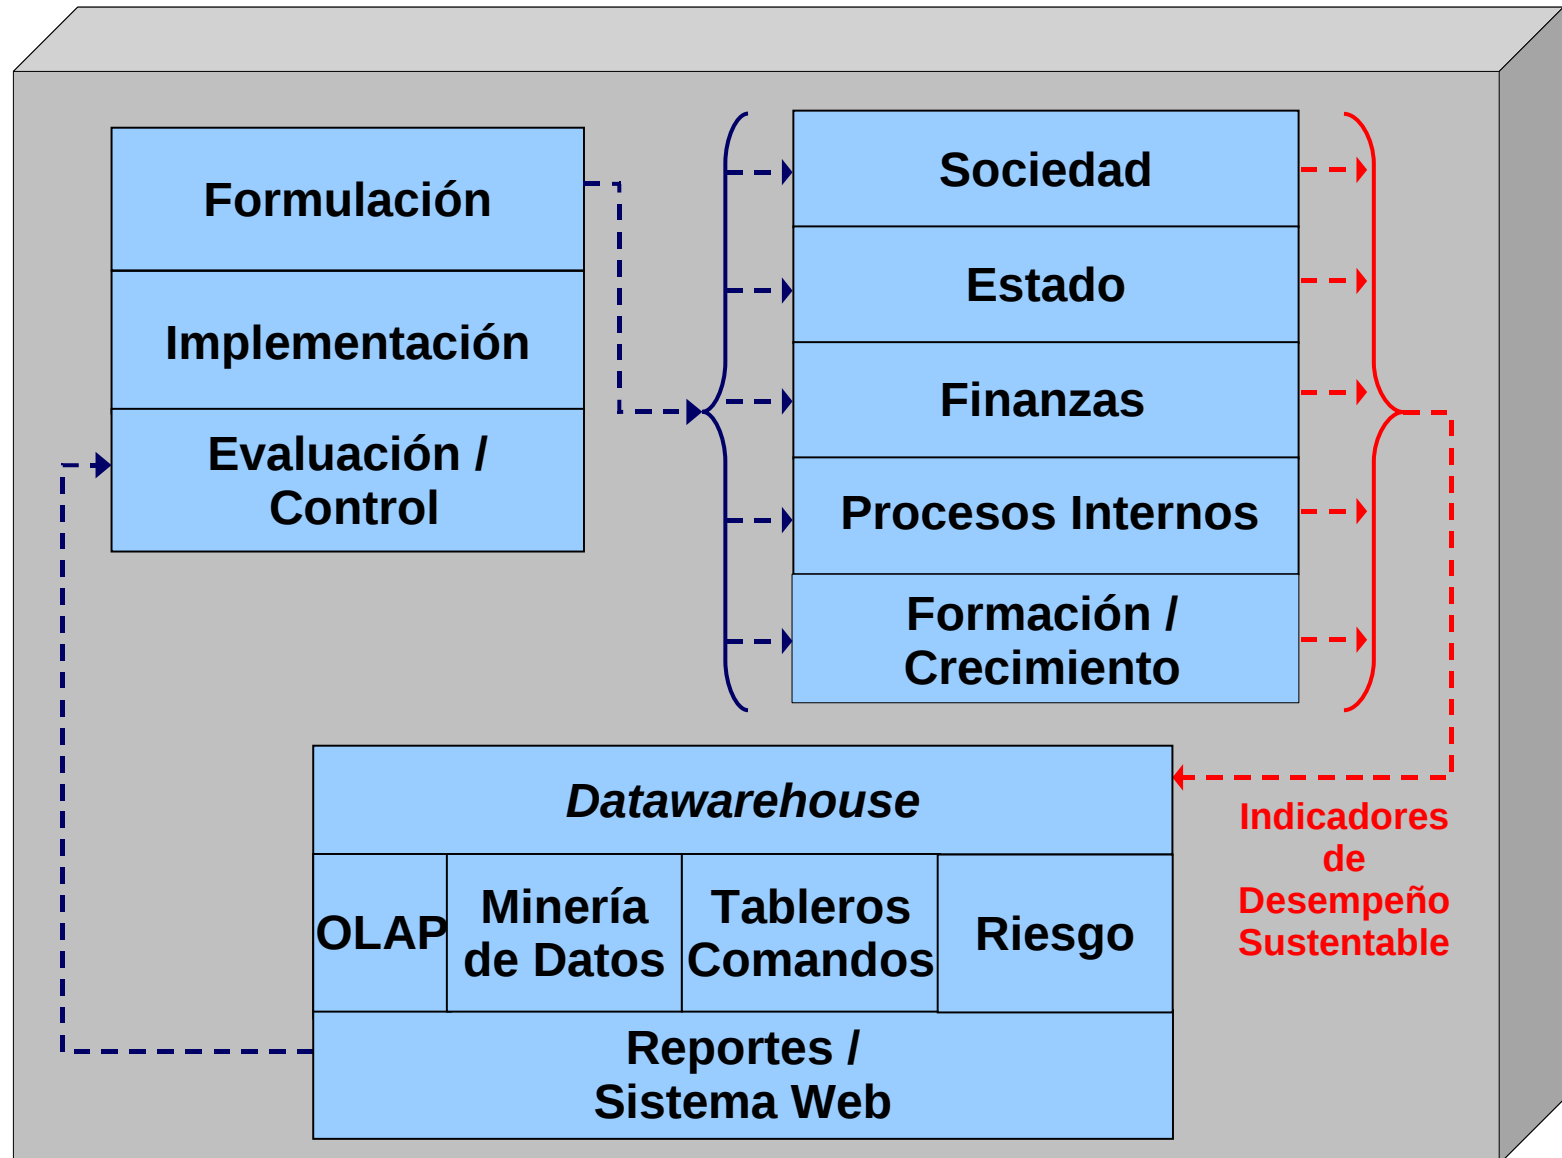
Formulación

Implementación

Evaluación / Control

Sociedad

Estado

Finanzas

Procesos Internos

Formación / Crecimiento

*Datawarehouse*

OLAP

Minería de Datos

Tableros Comandos

Riesgo

Reportes / Sistema Web

Indicadores de Desempeño Sustentable